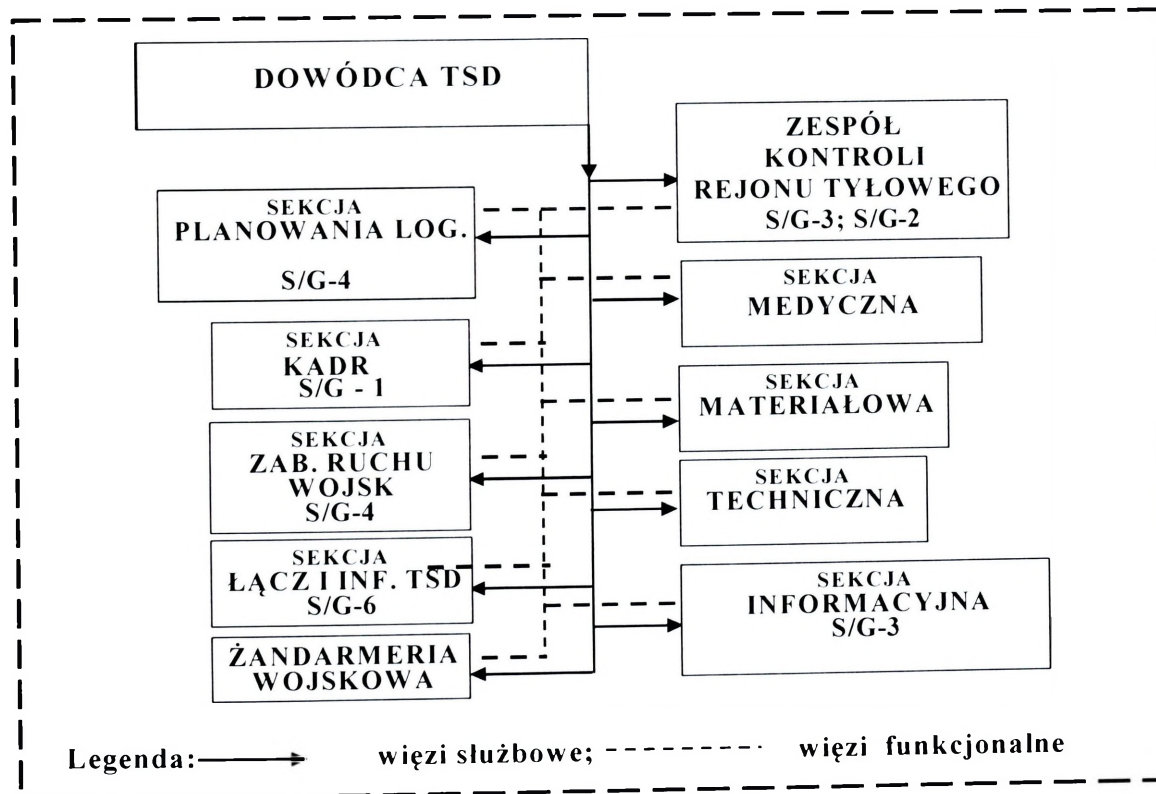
DOWÓDCA TSD

ZESPÓŁ KONTROLI REJONU TYŁOWEGO S/G-3; S/G-2

SEKCJA PLANOWANIA LOG.

S/G-4

SEKCJA MEDYCZNA

SEKCJA KADR S/G - 1

SEKCJA MATERIAŁOWA

SEKCJA ZAB. RUCHU WOJSK S/G-4

SEKCJA TECHNICZNA

SEKCJA ŁĄCZ I INF. TSD S/G-6

SEKCJA INFORMACYJNA S/G-3

ŻANDARMERIA WOJSKOWA

Legenda: więzi służbowe; więzi funkcjonalne